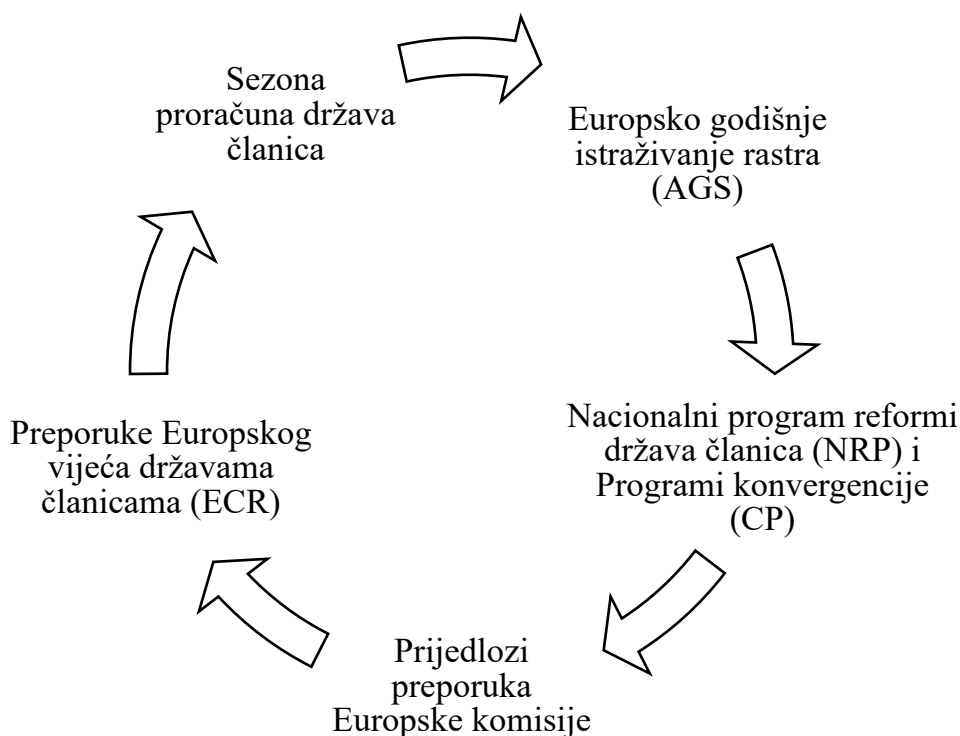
Sezona proračuna država članica

Europsko godišnje istraživanje rastra (AGS)

Nacionalni program reformi država članica (NRP) i Programi konvergencije (CP)

Prijedlozi preporuka Europske komisije

Preporuke Europskog vijeća državama članicama (ECR)